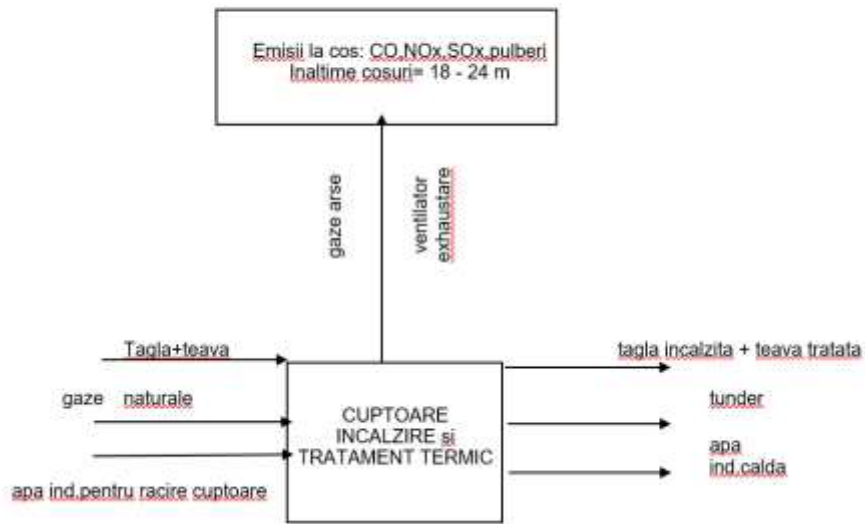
Emisii la cos: CO,NOx,SOx,pulberi
Inaltime cosuri= 18 - 24 m

gaze arse

ventilator
exhaustare

Tagla+teava

gaze naturale

apa ind.pentru racire cuptoare

CUPTOARE
INCALZIRE si
TRATAMENT TERMIC

tagla incalzita + teava tratata

tunder

apa
ind.calda